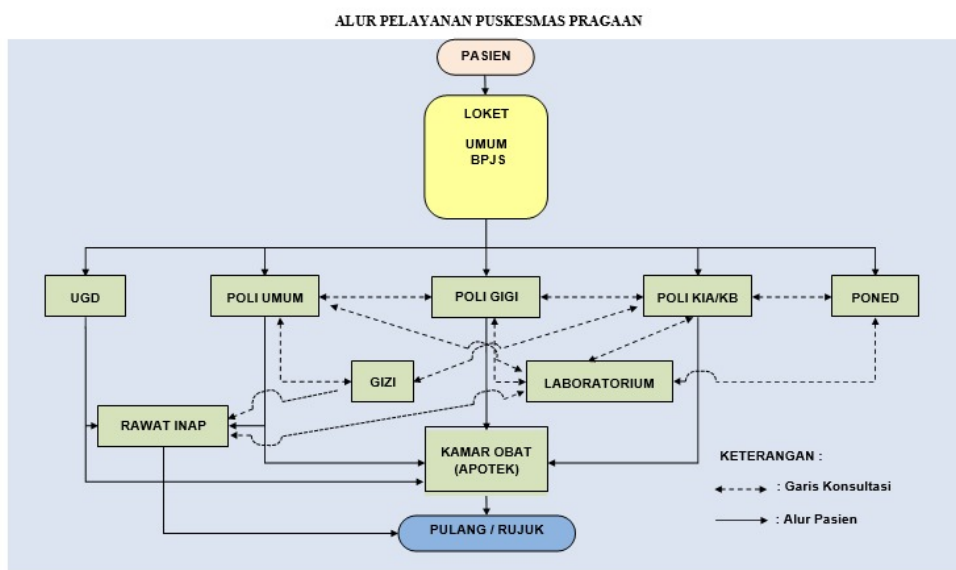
ALUR PELAYANAN PUSKESMAS PRAGAAN

PASIEN

LOKET

UMUM
BPJS

UGD

POLI UMUM

POLI GIGI

POLI KIA/KB

PONED

GIZI

LABORATORIUM

RAWAT INAP

KAMAR OBAT (APOTEK)

PULANG / RUJUK

KETERANGAN :

: Garis Konsultasi

: Alur Pasien